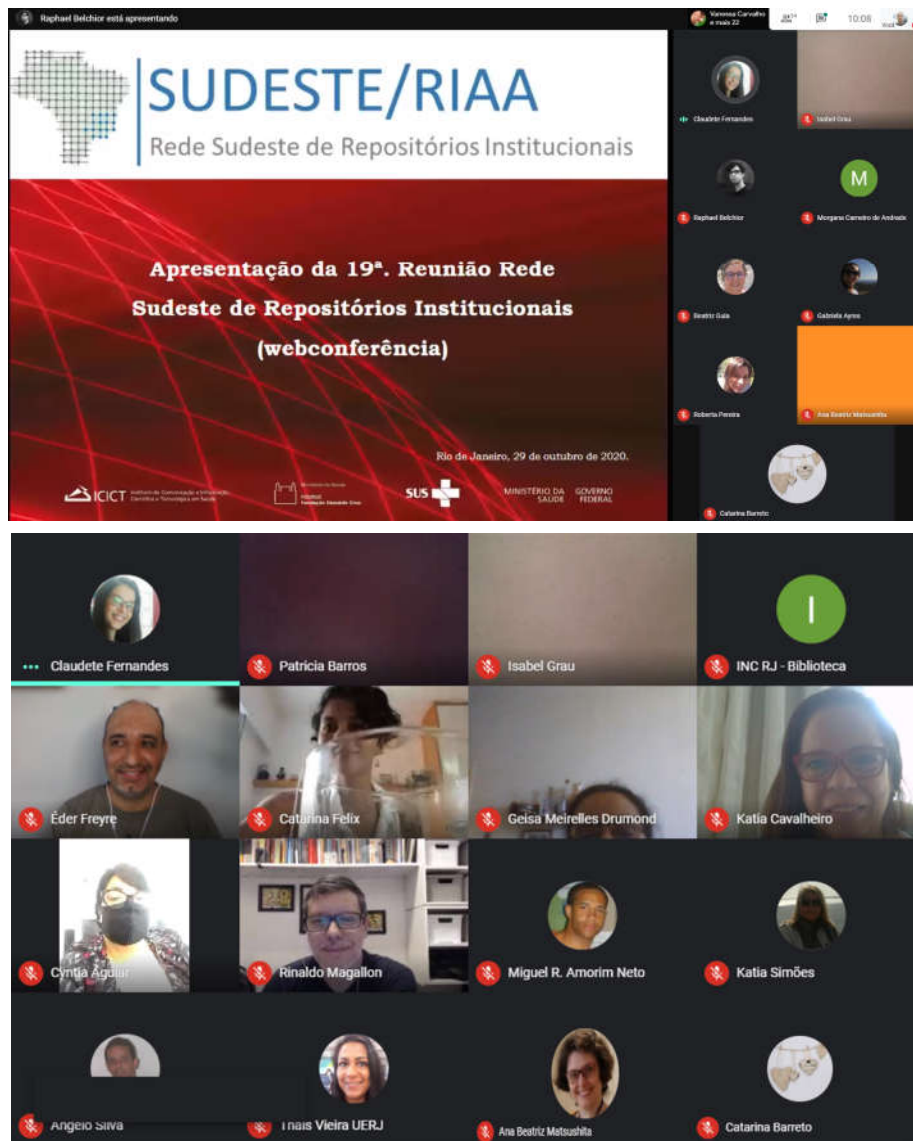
Raphael Belchior está apresentando

Vanessa Carvalho e mais 22

10:08

SUDESTE/RIAA

Rede Sudeste de Repositórios Institucionais

Apresentação da 19ª. Reunião Rede Sudeste de Repositórios Institucionais (webconferência)

Rio de Janeiro, 29 de outubro de 2020.

ICICT Instituto de Comunicação e Informação Científica e Tecnológica em Saúde

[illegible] Fundação Oswaldo Cruz

SUS

MINISTÉRIO DA SAÚDE

GOVERNO FEDERAL

Claudete Fernandes

Isabel Grau

Raphael Belchior

M

Morgana Carneiro de Andrade

Beatriz Gala

Gabriela Ayres

Roberta Pereira

Ana Beatriz Matsushita

Catarina Barreto

Claudete Fernandes

Patricia Barros

Isabel Grau

I

INC RJ - Biblioteca

Éder Freyre

Catarina Felix

Geisa Meirelles Drumond

Katia Cavalheiro

Cyntia Aguiar

Rinaldo Magallon

Miguel R. Amorim Neto

Katia Simões

Angelo Silva

Thais Vieira UERJ

Ana Beatriz Matsushita

Catarina Barreto